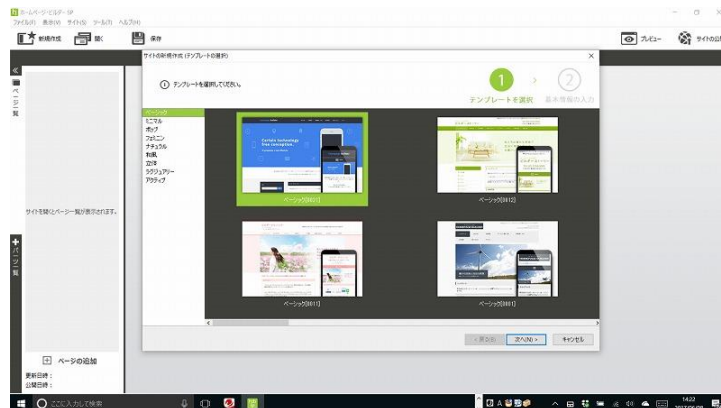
ホームページ・ビルダー SP
ファイル(F) 表示(V) サイト(S) ツール(T) ヘルプ(H)

新規作成 開く 保存

プレビュー サイトの公

ページ一覧

サイトを開くとページ一覧が表示されます。

パーツ一覧

ページの追加
更新日時：
公開日時：

サイトの新規作成 (テンプレートの選択)

テンプレートを選択してください。

1 テンプレートを選択
2 基本情報の入力

ベーシック
ミニマル
ポップ
フェミニン
ナチュラル
和風
スマホ
ラグジュアリー
アクティブ

Certain technology free conception.

ベーシック[0021]

ベーシック[0012]

ベーシック[0011]

ベーシック[0001]

< 戻る(B) 次へ(N) > キャンセル

ここに入力して検索

14:22